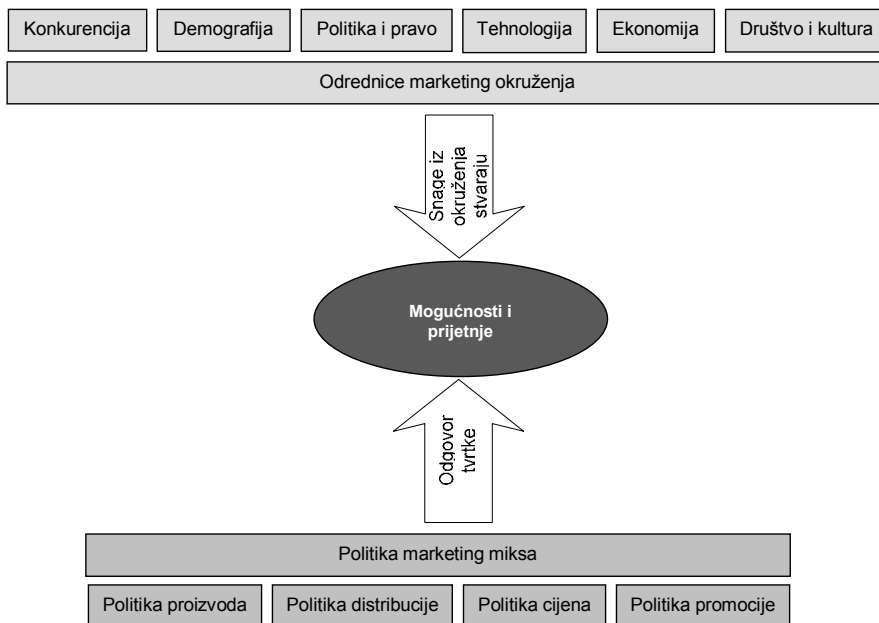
Konkurencija | Demografija | Politika i pravo | Tehnologija | Ekonomija | Društvo i kultura

Odrednice marketing okruženja

Snage iz okruženja stvaraju

Mogućnosti i prijetnje

Odgovor tvrtke

Politika marketing miksa

Politika proizvoda | Politika distribucije | Politika cijena | Politika promocije